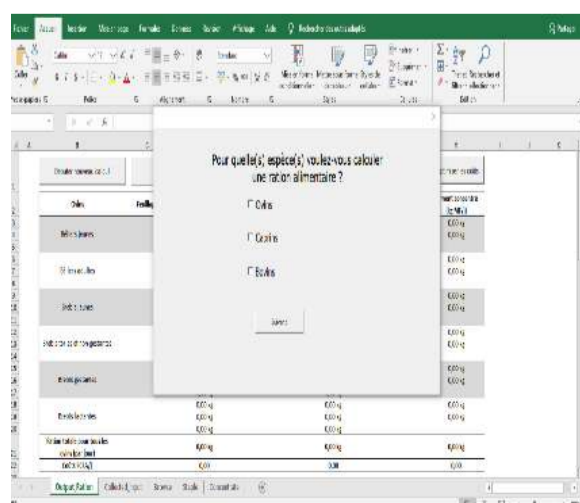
Pour quelle(s) espèce(s) voulez-vous calculer une ration alimentaire ?

Ovins

Caprins

Bovins

Valider

Fichier Accueil Insertion Mise en page Formules Données Révision Affichage Aide Rechercher des outils adaptés

Ovins

Brebis jeunes

Brebis adultes

Brebis taries

Brebis en fin de gestation

Brebis gestantes

Brebis allaitantes

Ration totale pour toutes catégories (t)

0,00 kg
0,00 kg
0,00 kg
0,00 kg
0,00 kg
0,00 kg
0,00 kg
0,00 kg
0,00 kg
0,00 kg

Output_Ration Calcul_Ration Stocks Etude Commentaire